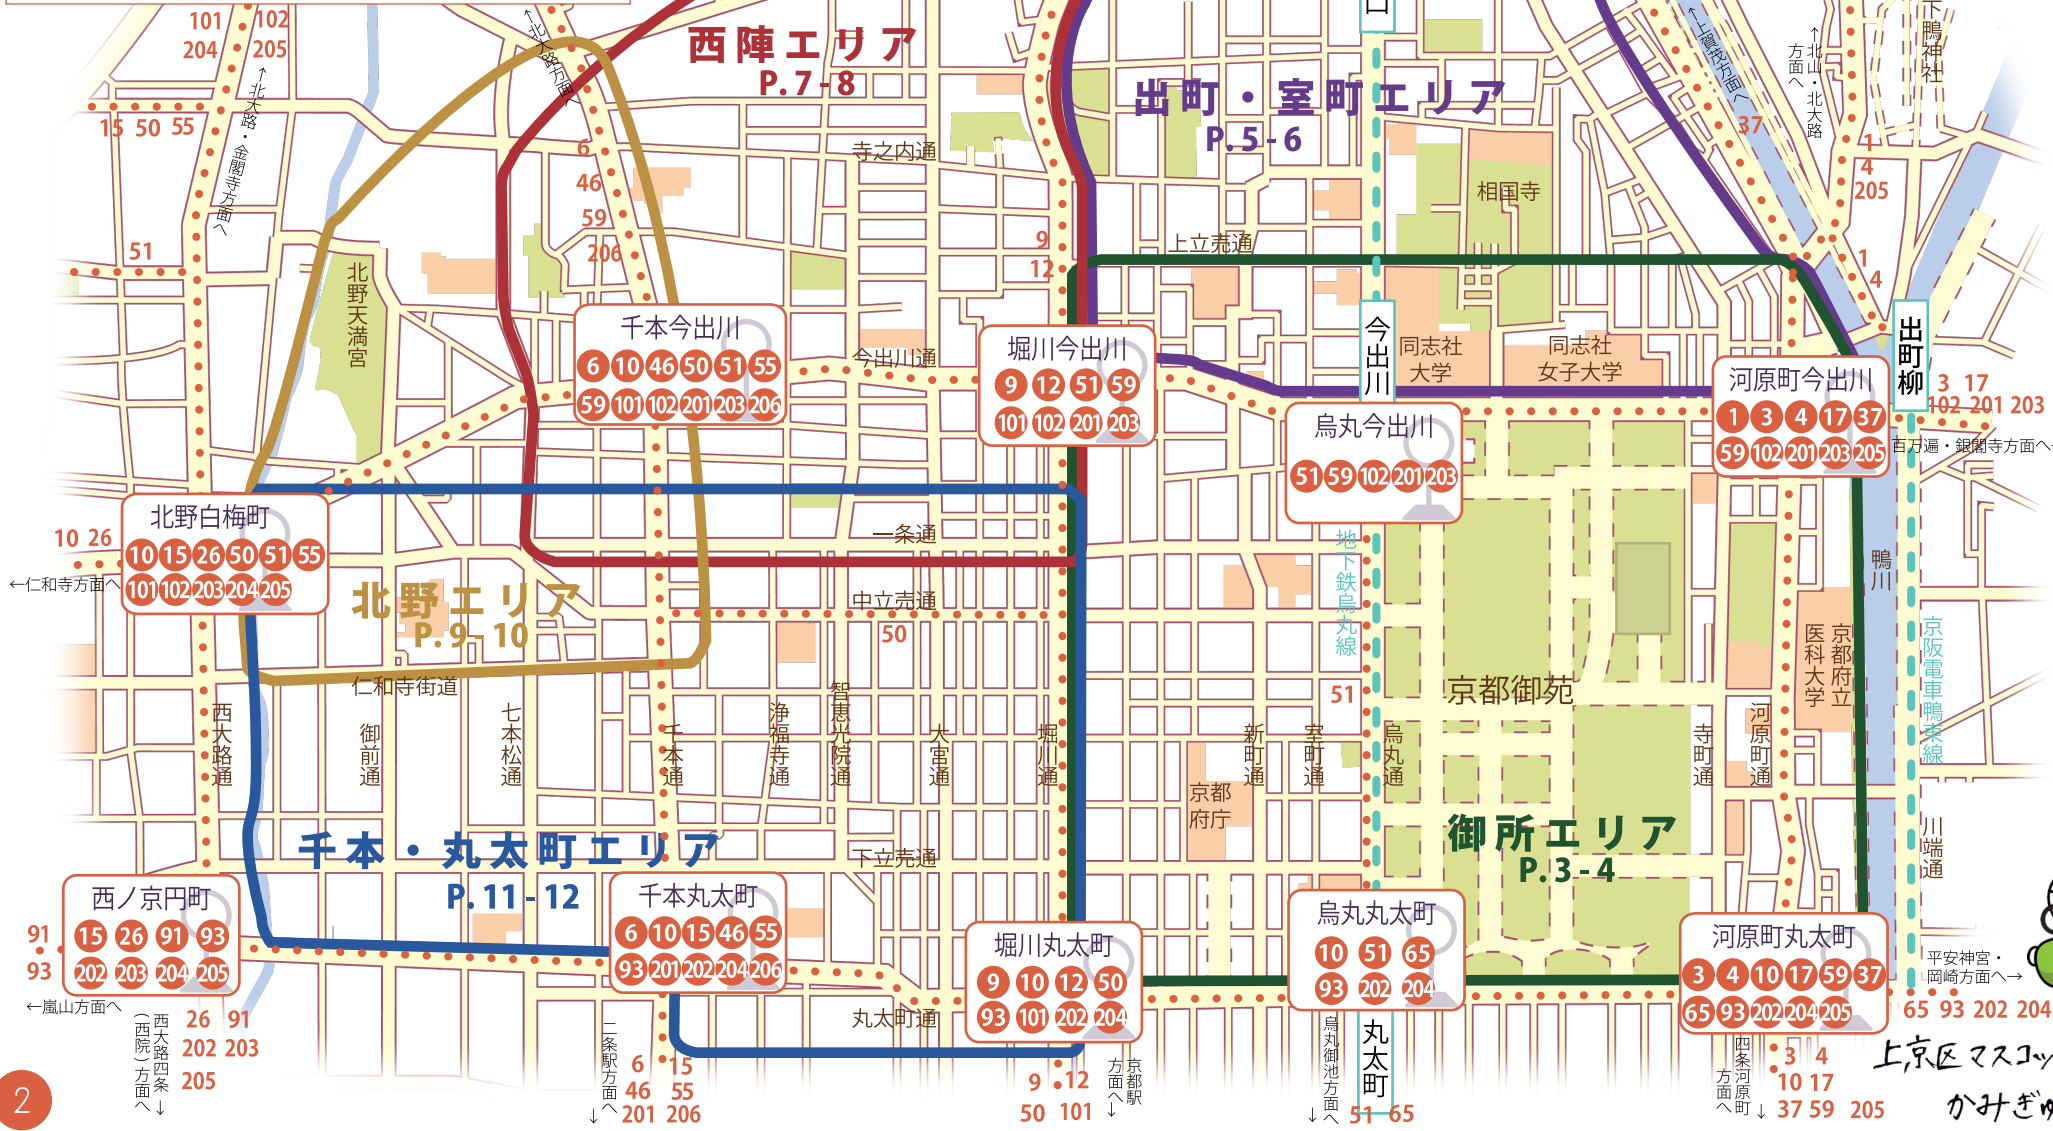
西陣エリア
P.7-8

出町・室町エリア
P.5-6

北野エリア
P.9-10

千本・丸太町エリア
P.11-12

御所エリア
P.3-4

101 204
102 205
15 50 55
51
←北大路・金閣寺方面へ
↑北大路方面へ
6 46 59 206
寺之内通
上立売通
9 12
相国寺
↑上賀茂方面へ
↑北山・北大路方面へ
37
1 4 205
1 4
下鴨神社
北野天満宮
千本今出川
6 10 46 50 51 55
59 101 102 201 203 206
今出川通
堀川今出川
9 12 51 59
101 102 201 203
今出川
同志社大学
同志社女子大学
河原町今出川
1 3 4 17 37
59 102 201 203 205
出町柳
3 17
102 201 203
百万遍・銀閣寺方面へ
烏丸今出川
51 59 102 201 203
北野白梅町
10 15 26 50 51 55
101 102 203 204 205
10 26
←仁和寺方面へ
一条通
中立売通
50
地下鉄烏丸線
鴨川
京阪電車鴨東線
仁和寺街道
西大路通
御前通
七本松通
千本通
浄福寺通
智恵光院通
大宮通
堀川通
新町通
室町通
烏丸通
51
京都御苑
寺町通
河原町通
京都府立医科大学
京都府庁
下立売通
川端通
西ノ京円町
15 26 91 93
202 203 204 205
91 93
←嵐山方面へ
千本丸太町
6 10 15 46 55
93 201 202 204 206
堀川丸太町
9 10 12 50
93 101 202 204
烏丸丸太町
10 51 65
93 202 204
河原町丸太町
3 4 10 17 59 37
65 93 202 204 205
平安神宮・岡崎方面へ→
65 93 202 204
丸太町通
西大路四条(西院)方面へ↓
26 91
202 203
205
二条駅方面へ↓
6 15
46 55
201 206
9 12
50 101
京都駅方面へ↓
烏丸御池方面へ↓
丸太町
51 65
四条河原町方面へ↓
3 4
10 17
37 59 205
上京区マスコット
かみぎゅ
2